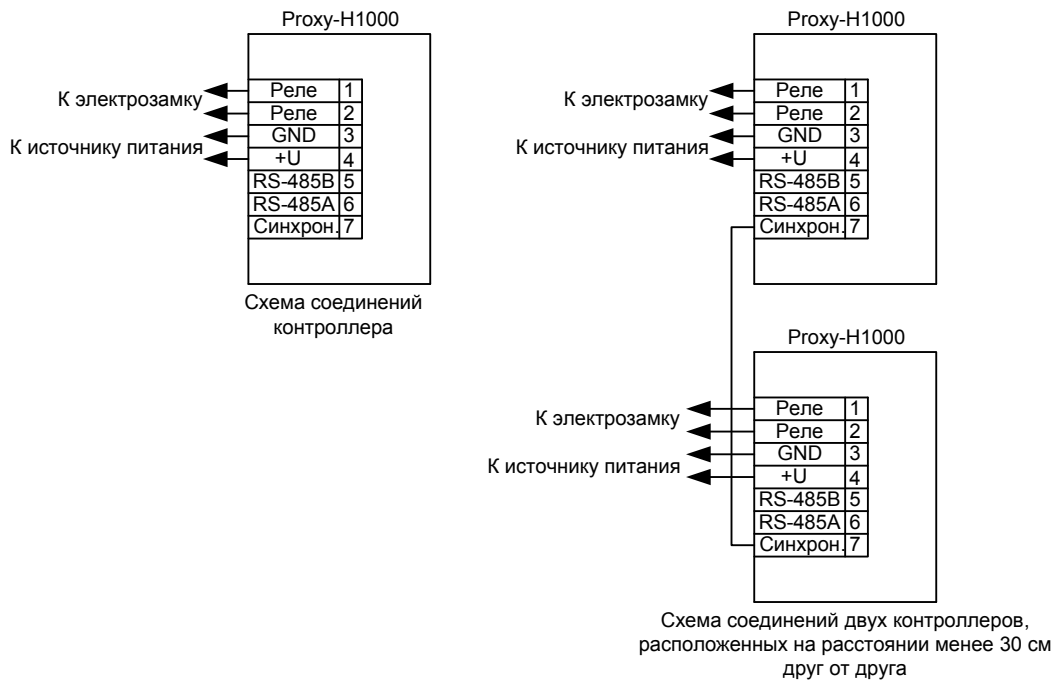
Proxy-H1000

К электрозамку

К источнику питания

| Реле | 1 |
|---|---|
| Реле | 2 |
| GND | 3 |
| +U | 4 |
| RS-485B | 5 |
| RS-485A | 6 |
| Синхрон. | 7 |

Схема соединений контроллера

Proxy-H1000

К электрозамку

К источнику питания

| Реле | 1 |
|---|---|
| Реле | 2 |
| GND | 3 |
| +U | 4 |
| RS-485B | 5 |
| RS-485A | 6 |
| Синхрон. | 7 |

Proxy-H1000

К электрозамку

К источнику питания

| Реле | 1 |
|---|---|
| Реле | 2 |
| GND | 3 |
| +U | 4 |
| RS-485B | 5 |
| RS-485A | 6 |
| Синхрон. | 7 |

Схема соединений двух контроллеров, расположенных на расстоянии менее 30 см друг от друга